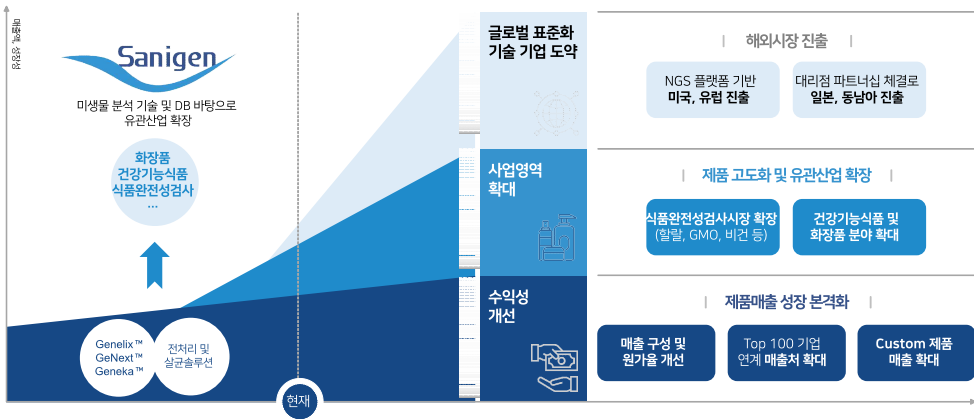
매출액, 성장성

Sanigen

미생물 분석 기술 및 DB 바탕으로 유관산업 확장

화장품
건강기능식품
식품완전성검사
...

Genelix™
GeNext™
Geneka™

전처리 및 살균솔루션

현재

글로벌 표준화 기술 기업 도약

사업영역 확대

수익성 개선

해외시장 진출

NGS 플랫폼 기반
미국, 유럽 진출

대리점 파트너십 체결로
일본, 동남아 진출

제품 고도화 및 유관산업 확장

식품완전성검사시장 확장
(할랄, GMO, 비건 등)

건강기능식품 및 화장품 분야 확대

제품매출 성장 본격화

매출 구성 및 원가율 개선

Top 100 기업 연계 매출처 확대

Custom 제품 매출 확대